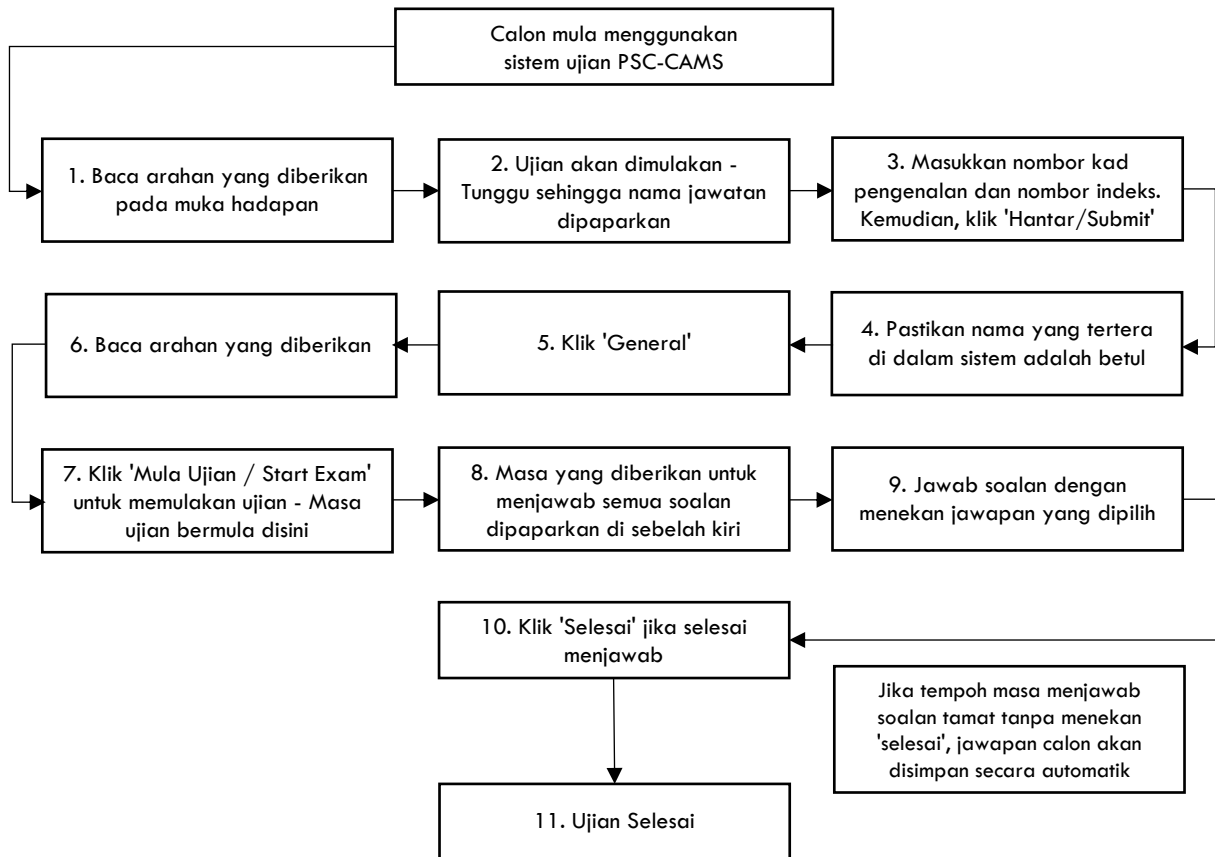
Calon mula menggunakan sistem ujian PSC-CAMS

1. Baca arahan yang diberikan pada muka hadapan

2. Ujian akan dimulakan - Tunggu sehingga nama jawatan dipaparkan

3. Masukkan nombor kad pengenalan dan nombor indeks. Kemudian, klik 'Hantar/Submit'

4. Pastikan nama yang tertera di dalam sistem adalah betul

5. Klik 'General'

6. Baca arahan yang diberikan

7. Klik 'Mula Ujian / Start Exam' untuk memulakan ujian - Masa ujian bermula disini

8. Masa yang diberikan untuk menjawab semua soalan dipaparkan di sebelah kiri

9. Jawab soalan dengan menekan jawapan yang dipilih

10. Klik 'Selesai' jika selesai menjawab

Jika tempoh masa menjawab soalan tamat tanpa menekan 'selesai', jawapan calon akan disimpan secara automatik

11. Ujian Selesai